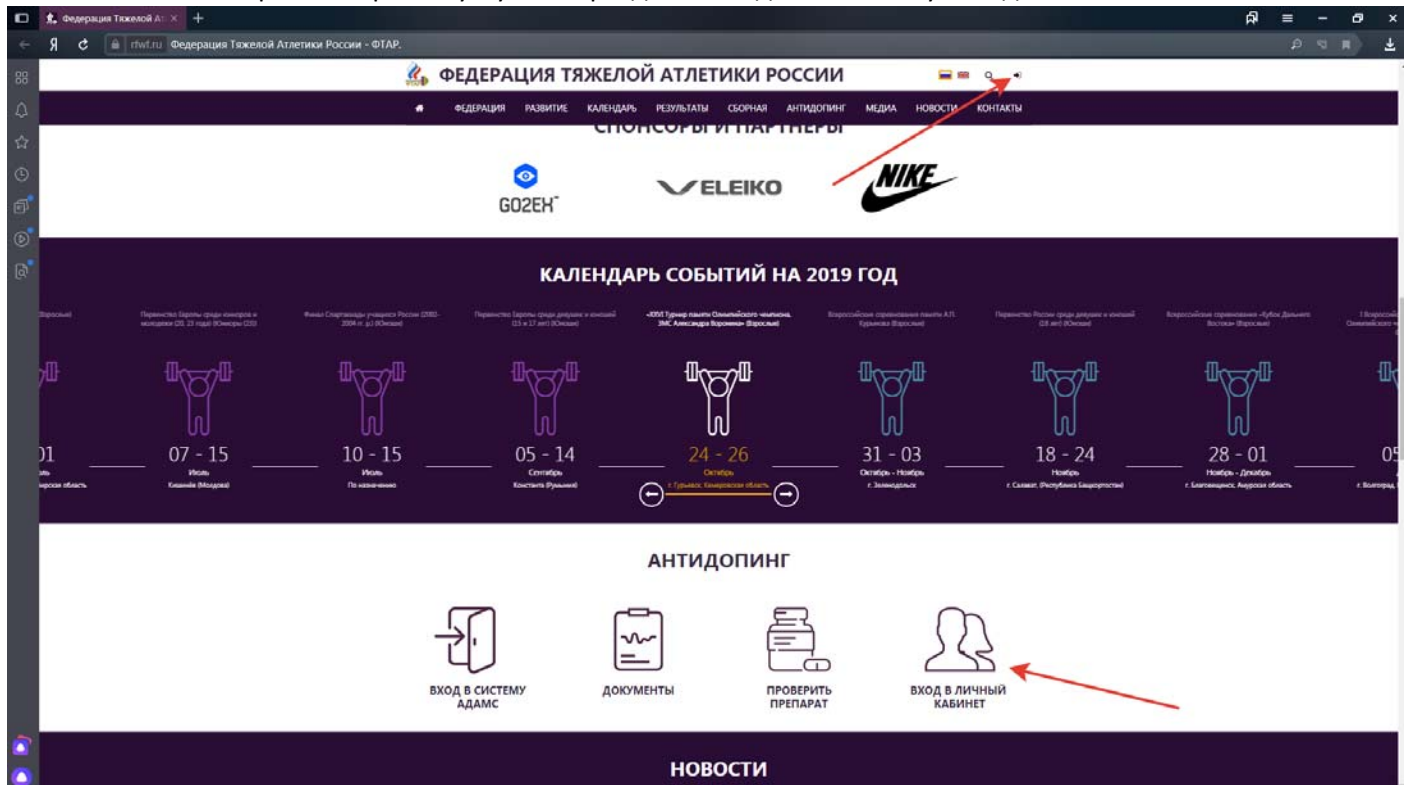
Федерация Тяжелой Ат ×

rfwf.ru Федерация Тяжелой Атлетики России - ФТАР.

ФЕДЕРАЦИЯ ТЯЖЕЛОЙ АТЛЕТИКИ РОССИИ

ФЕДЕРАЦИЯ РАЗВИТИЕ КАЛЕНДАРЬ РЕЗУЛЬТАТЫ СБОРНАЯ АНТИДОПИНГ МЕДИА НОВОСТИ КОНТАКТЫ

СПОНСОРЫ И ПАРТНЕРЫ

GO2EH

ELEIKO

NIKE

КАЛЕНДАРЬ СОБЫТИЙ НА 2019 ГОД

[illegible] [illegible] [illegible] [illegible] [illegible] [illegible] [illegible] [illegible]

01 07 - 15 Июль Кишинёв (Молдова) 10 - 15 Июль По назначению 05 - 14 Сентябрь Константа (Румыния) 24 - 26 Октябрь г. Гурьевск, Кемеровская область 31 - 03 Октябрь - Ноябрь г. Зеленодольск 18 - 24 Ноябрь г. Салават, (Республика Башкортостан) 28 - 01 Ноябрь - Декабрь г. Благовещенск, Амурская область 05

АНТИДОПИНГ

ВХОД В СИСТЕМУ АДАМС

ДОКУМЕНТЫ

ПРОВЕРИТЬ ПРЕПАРАТ

ВХОД В ЛИЧНЫЙ КАБИНЕТ

НОВОСТИ